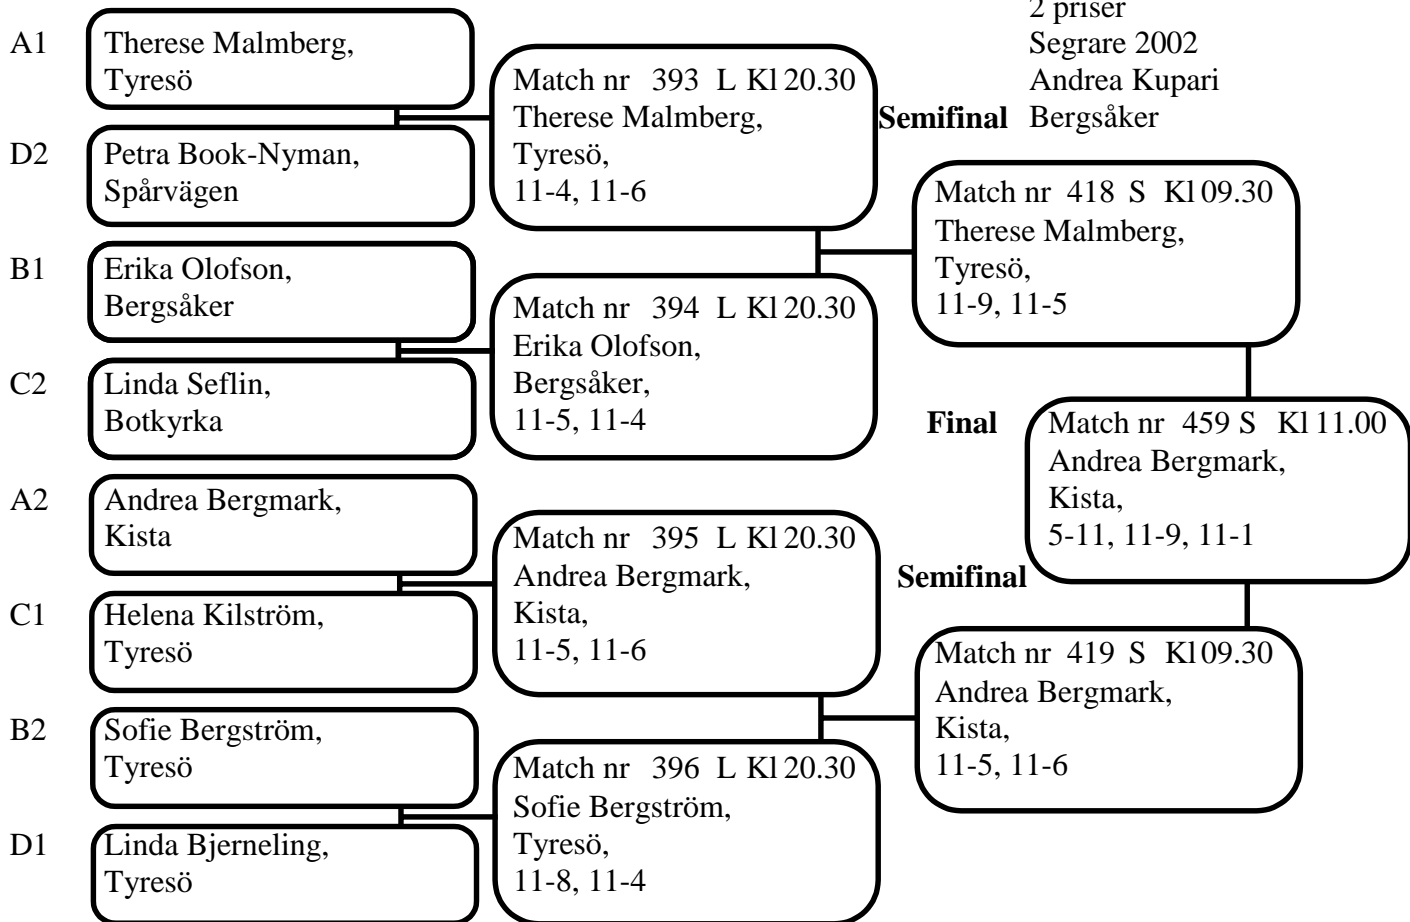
2 priser
Segrare 2002
Andrea Kupari
Bergsåker

A1 Therese Malmberg, Tyresö

D2 Petra Book-Nyman, Spårvägen

B1 Erika Olofson, Bergsåker

C2 Linda Seflin, Botkyrka

A2 Andrea Bergmark, Kista

C1 Helena Kilström, Tyresö

B2 Sofie Bergström, Tyresö

D1 Linda Bjerneling, Tyresö

Match nr 393 L Kl 20.30
Therese Malmberg,
Tyresö,
11-4, 11-6

Match nr 394 L Kl 20.30
Erika Olofson,
Bergsåker,
11-5, 11-4

Match nr 395 L Kl 20.30
Andrea Bergmark,
Kista,
11-5, 11-6

Match nr 396 L Kl 20.30
Sofie Bergström,
Tyresö,
11-8, 11-4

Semifinal

Match nr 418 S Kl 09.30
Therese Malmberg,
Tyresö,
11-9, 11-5

Final

Match nr 459 S Kl 11.00
Andrea Bergmark,
Kista,
5-11, 11-9, 11-1

Semifinal

Match nr 419 S Kl 09.30
Andrea Bergmark,
Kista,
11-5, 11-6